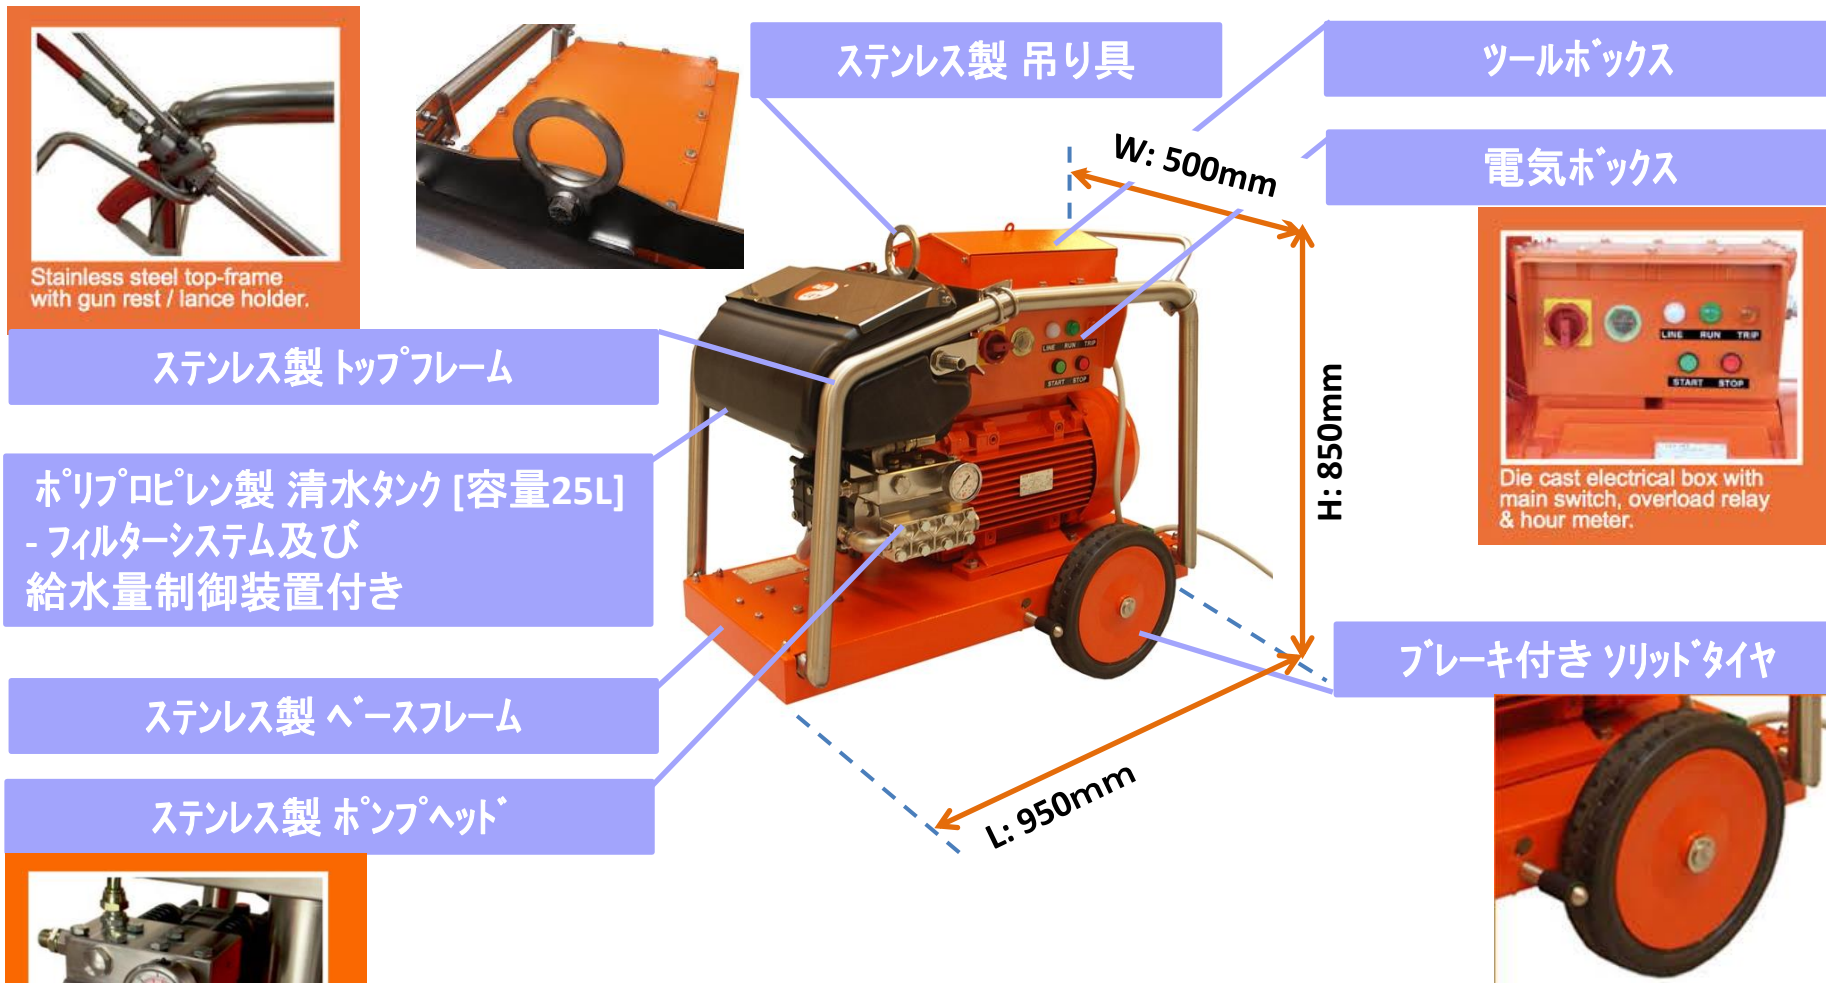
Stainless steel top-frame with gun rest / lance holder.

ステンレス製 吊り具

ツールボックス

W: 500mm

電気ボックス

ステンレス製 トップフレーム

LINE RUN TRIP

START STOP

Die cast electrical box with main switch, overload relay & hour meter.

ポリプロピレン製 清水タンク [容量25L]
- フィルターシステム及び
給水量制御装置付き

H: 850mm

ブレーキ付き ソリッドタイヤ

ステンレス製 ベースフレーム

L: 950mm

ステンレス製 ポンプヘッド